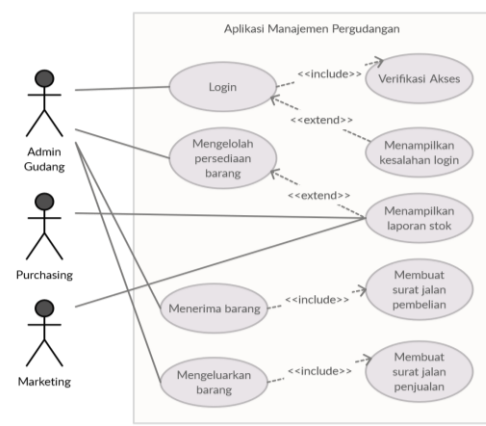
Aplikasi Manajemen Pergudangan

Admin Gudang

Purchasing

Marketing

Login

<<include>>

Verifikasi Akses

<<extend>>

Menampilkan kesalahan login

Mengelolah persediaan barang

<<extend>>

Menampilkan laporan stok

Menerima barang

<<include>>

Membuat surat jalan pembelian

Mengeluarkan barang

<<include>>

Membuat surat jalan penjualan